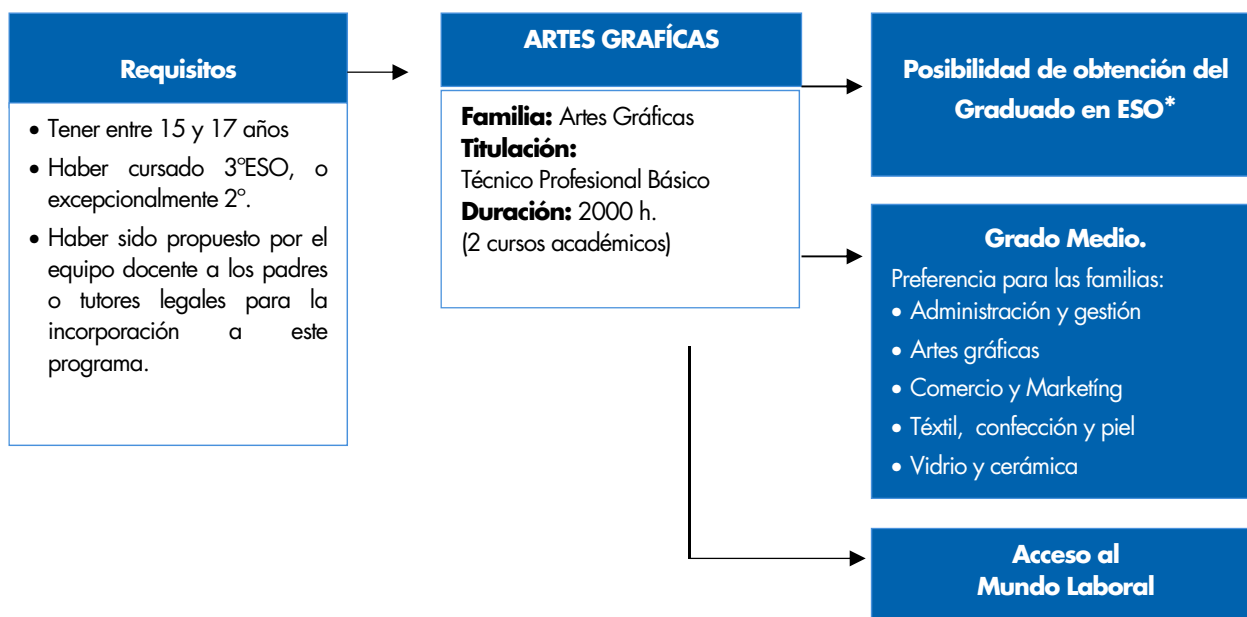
Requisitos

• Tener entre 15 y 17 años
• Haber cursado 3ºESO, o excepcionalmente 2º.
• Haber sido propuesto por el equipo docente a los padres o tutores legales para la incorporación a este programa.

ARTES GRAFÍCAS

Familia: Artes Gráficas
Titulación:
Técnico Profesional Básico
Duración: 2000 h.
(2 cursos académicos)

Posibilidad de obtención del Graduado en ESO*

Grado Medio.
Preferencia para las familias:
• Administración y gestión
• Artes gráficas
• Comercio y Marketíng
• Téxtil, confección y piel
• Vidrio y cerámica

Acceso al Mundo Laboral